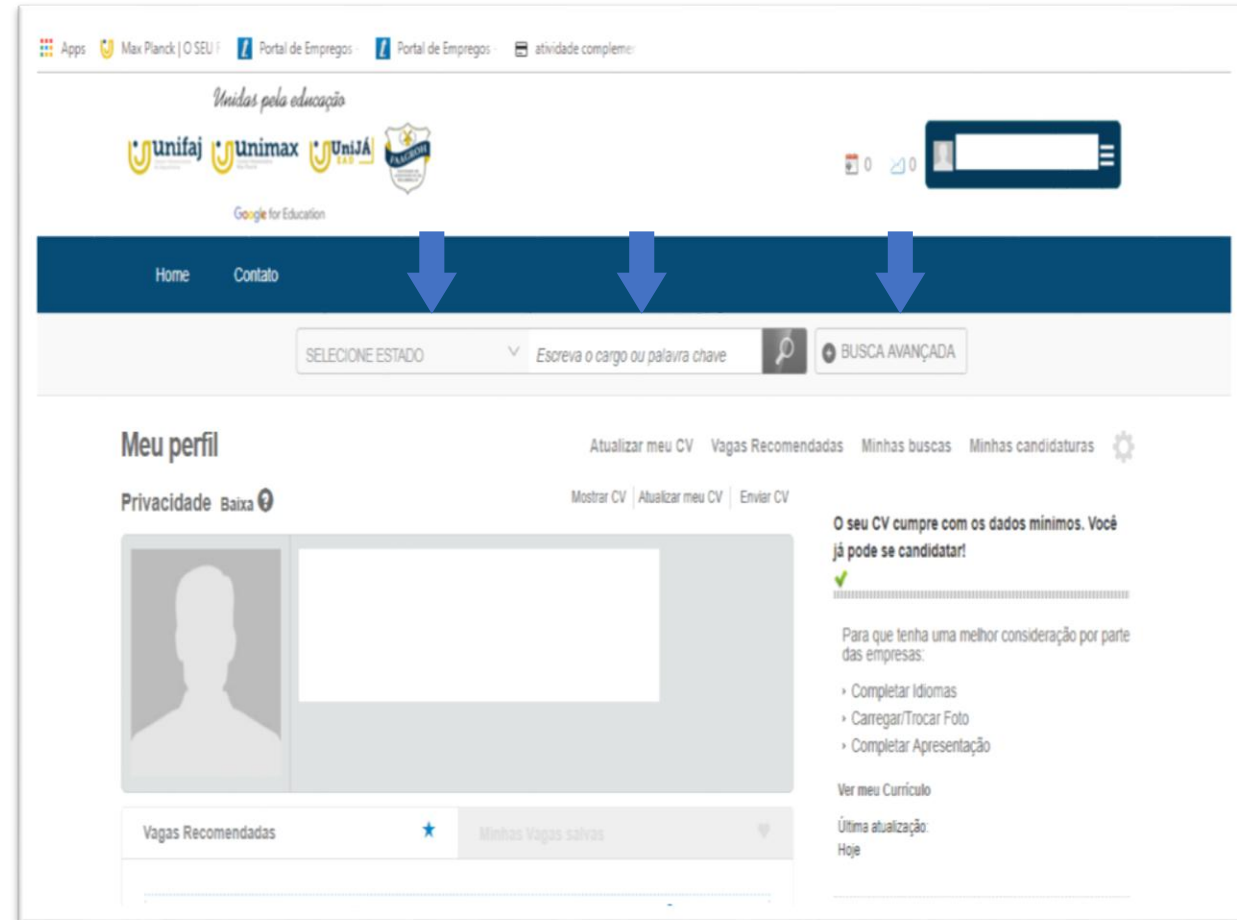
Apps Max Planck | O SEU F Portal de Empregos - Portal de Empregos - atividade complemer

Unidas pela educação

Unifaj Unimax UniJÁ EAD FAGROH

Google for Education

0 0

Home Contato

SELECIONE ESTADO Escreva o cargo ou palavra chave BUSCA AVANÇADA

Meu perfil

Atualizar meu CV Vagas Recomendadas Minhas buscas Minhas candidaturas

Privacidade Baixa

Mostrar CV | Atualizar meu CV | Enviar CV

O seu CV cumpre com os dados mínimos. Você já pode se candidatar!

Para que tenha uma melhor consideração por parte das empresas:

› Completar Idiomas
› Carregar/Trocar Foto
› Completar Apresentação

Ver meu Currículo

Última atualização:
Hoje

Vagas Recomendadas

Minhas Vagas salvas